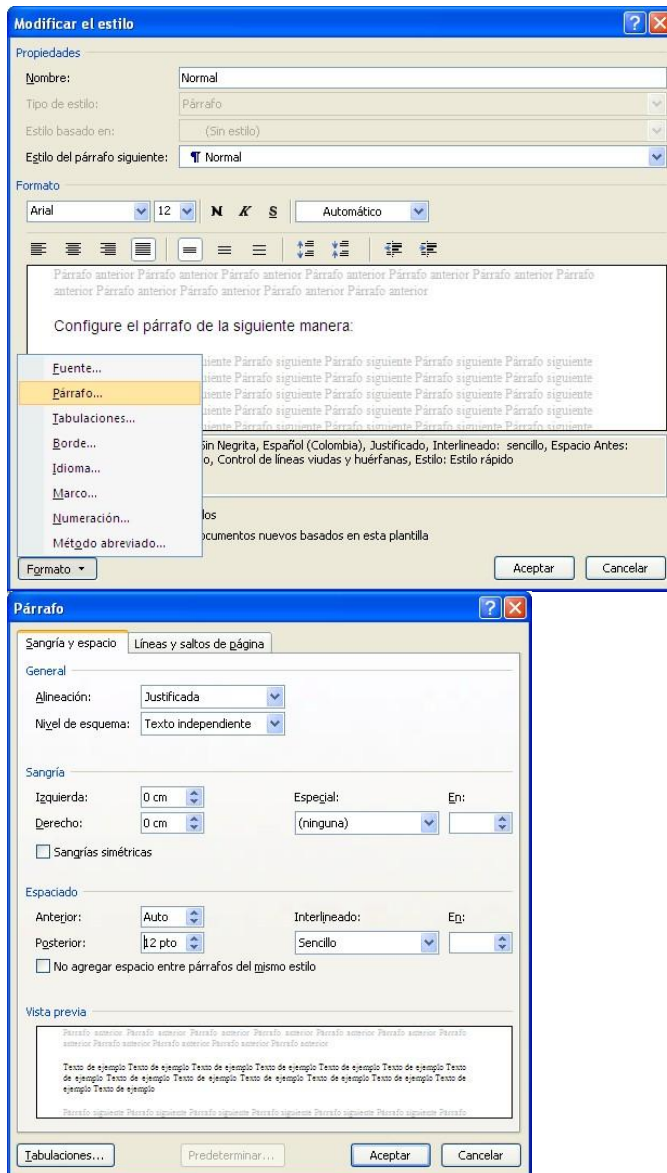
Modificar el estilo

Propiedades

Nombre: Normal

Tipo de estilo: Párrafo

Estilo basado en: (Sin estilo)

Estilo del párrafo siguiente: ¶ Normal

Formato

Arial 12 N K S Automático

Párrafo anterior Párrafo anterior Párrafo anterior Párrafo anterior Párrafo anterior Párrafo anterior Párrafo anterior Párrafo anterior Párrafo anterior Párrafo anterior

Configure el párrafo de la siguiente manera:

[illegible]iente Párrafo siguiente Párrafo siguiente Párrafo siguiente Párrafo siguiente
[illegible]iente Párrafo siguiente Párrafo siguiente Párrafo siguiente Párrafo siguiente
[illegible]iente Párrafo siguiente Párrafo siguiente Párrafo siguiente Párrafo siguiente
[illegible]iente Párrafo siguiente Párrafo siguiente Párrafo siguiente Párrafo siguiente
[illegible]iente Párrafo siguiente Párrafo siguiente Párrafo siguiente Párrafo siguiente

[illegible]Sin Negrita, Español (Colombia), Justificado, Interlineado: sencillo, Espacio Antes: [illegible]o, Control de líneas viudas y huérfanas, Estilo: Estilo rápido

Fuente...
Párrafo...
Tabulaciones...
Borde...
Idioma...
Marco...
Numeración...
Método abreviado...

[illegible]los
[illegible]ocumentos nuevos basados en esta plantilla

Formato ▾

Aceptar Cancelar

Párrafo

Sangría y espacio | Líneas y saltos de página

General

Alineación: Justificada

Nivel de esquema: Texto independiente

Sangría

Izquierda: 0 cm

Derecho: 0 cm

Especial: (ninguna)

En:

Sangrías simétricas

Espaciado

Anterior: Auto

Posterior: 12 pto

Interlineado: Sencillo

En:

No agregar espacio entre párrafos del mismo estilo

Vista previa

Párrafo anterior Párrafo anterior Párrafo anterior Párrafo anterior Párrafo anterior Párrafo anterior Párrafo anterior Párrafo anterior Párrafo anterior Párrafo anterior

Texto de ejemplo Texto de ejemplo Texto de ejemplo Texto de ejemplo Texto de ejemplo Texto de ejemplo Texto de ejemplo Texto de ejemplo Texto de ejemplo Texto de ejemplo Texto de ejemplo Texto de ejemplo Texto de ejemplo Texto de ejemplo Texto de ejemplo

Párrafo siguiente Párrafo siguiente Párrafo siguiente Párrafo siguiente Párrafo siguiente Párrafo siguiente

Tabulaciones... Predeterminar... Aceptar Cancelar